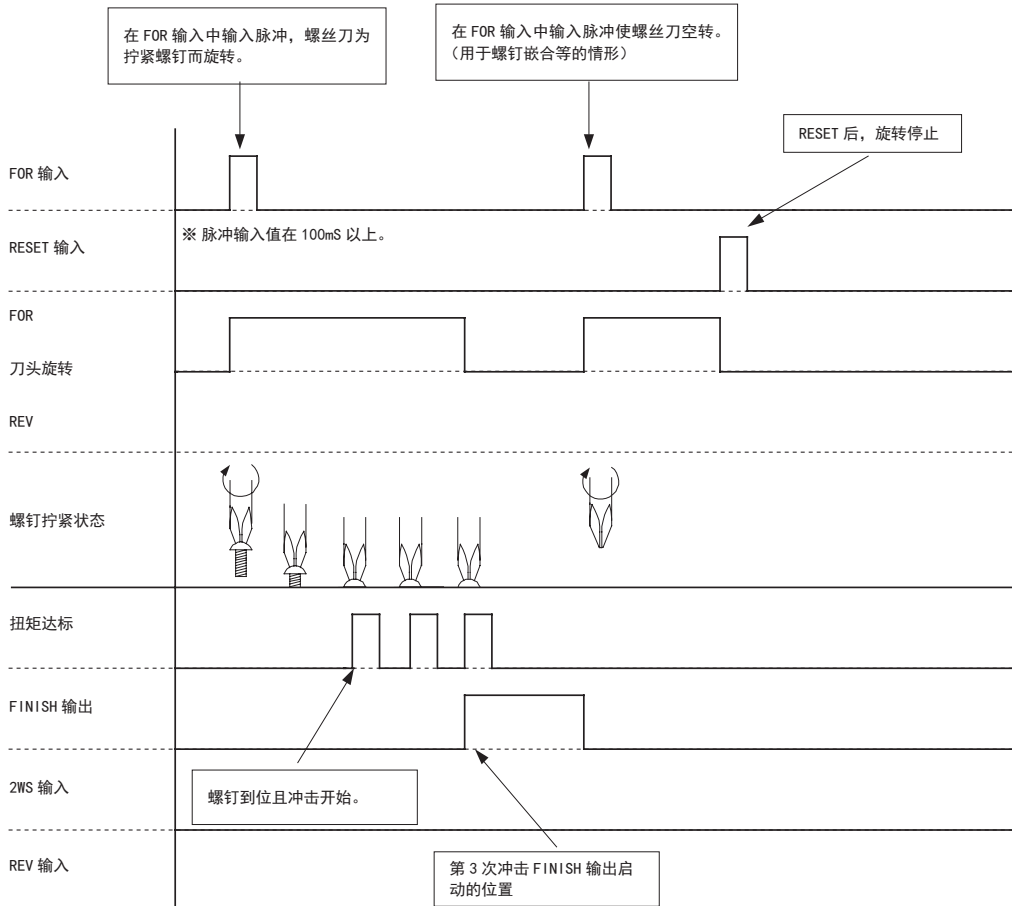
在 FOR 输入中输入脉冲，螺丝刀为拧紧螺钉而旋转。

在 FOR 输入中输入脉冲使螺丝刀空转。（用于螺钉嵌合等的情形）

RESET 后，旋转停止

FOR 输入

RESET 输入

※ 脉冲输入值在 100mS 以上。

FOR

刀头旋转

REV

螺钉拧紧状态

扭矩达标

FINISH 输出

2WS 输入

螺钉到位且冲击开始。

REV 输入

第 3 次冲击 FINISH 输出启动的位置